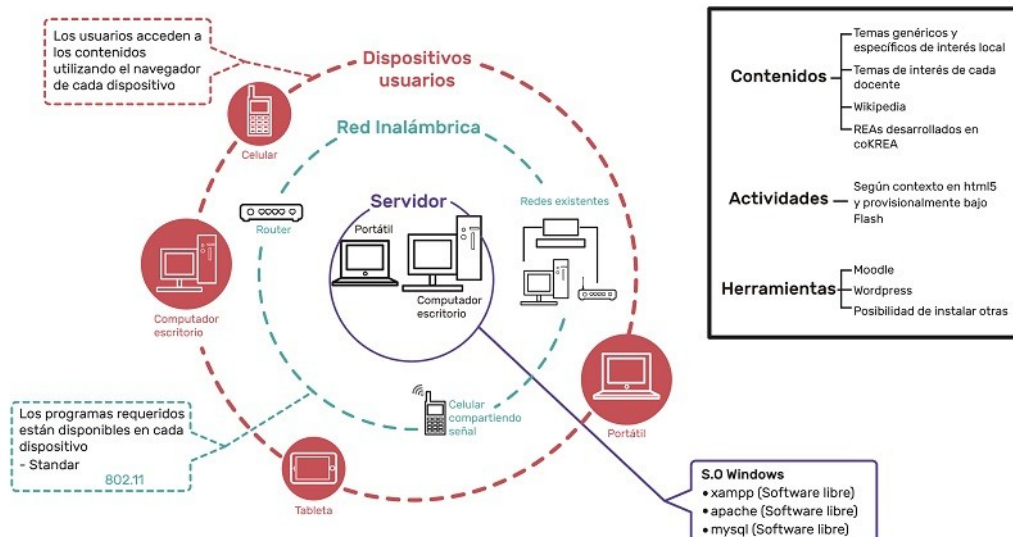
Los usuarios acceden a los contenidos utilizando el navegador de cada dispositivo

Dispositivos usuarios

Celular

Red Inalámbrica

Router

Servidor

Portátil

Computador escritorio

Redes existentes

Computador escritorio

Celular compartiendo señal

Portátil

Los programas requeridos están disponibles en cada dispositivo
- Standar
802.11

Tableta

Contenidos
Temas genéricos y específicos de interés local
Temas de interés de cada docente
Wikipedia
REAs desarrollados en coKREA

Actividades
Según contexto en html5 y provisionalmente bajo Flash

Herramientas
Moodle
Wordpress
Posibilidad de instalar otras

S.O Windows
• xampp (Software libre)
• apache (Software libre)
• mysql (Software libre)